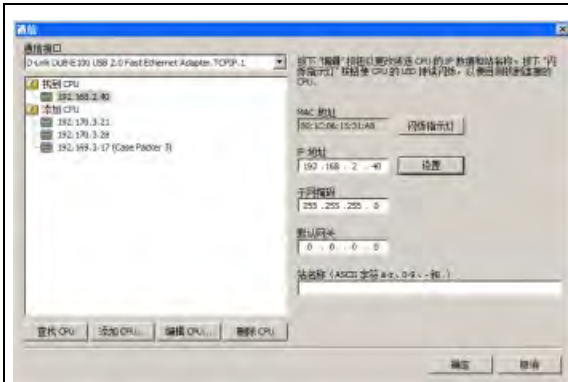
通信

通信接口
D-Link DUB-E100 USB 2.0 Fast Ethernet Adapter.TCPIP.1

找到 CPU
192.168.2.40
添加 CPU
192.170.3.21
192.170.3.28
192.169.3.17 (Case Packer 3)

按下"编辑"按钮以更改所选 CPU 的 IP 数据和站名称。按下"闪烁指示灯"按钮使 CPU 的 LED 持续闪烁，以便目测找到连接的 CPU。

MAC 地址
00:1C:06:15:51:A8
闪烁指示灯

IP 地址
192 . 168 . 2 . 40
设置

子网掩码
255 . 255 . 255 . 0

默认网关
0 . 0 . 0 . 0

站名称 (ASCII 字符 a-z、0-9、- 和 .)

查找 CPU
添加 CPU...
编辑 CPU...
删除 CPU

确定
取消